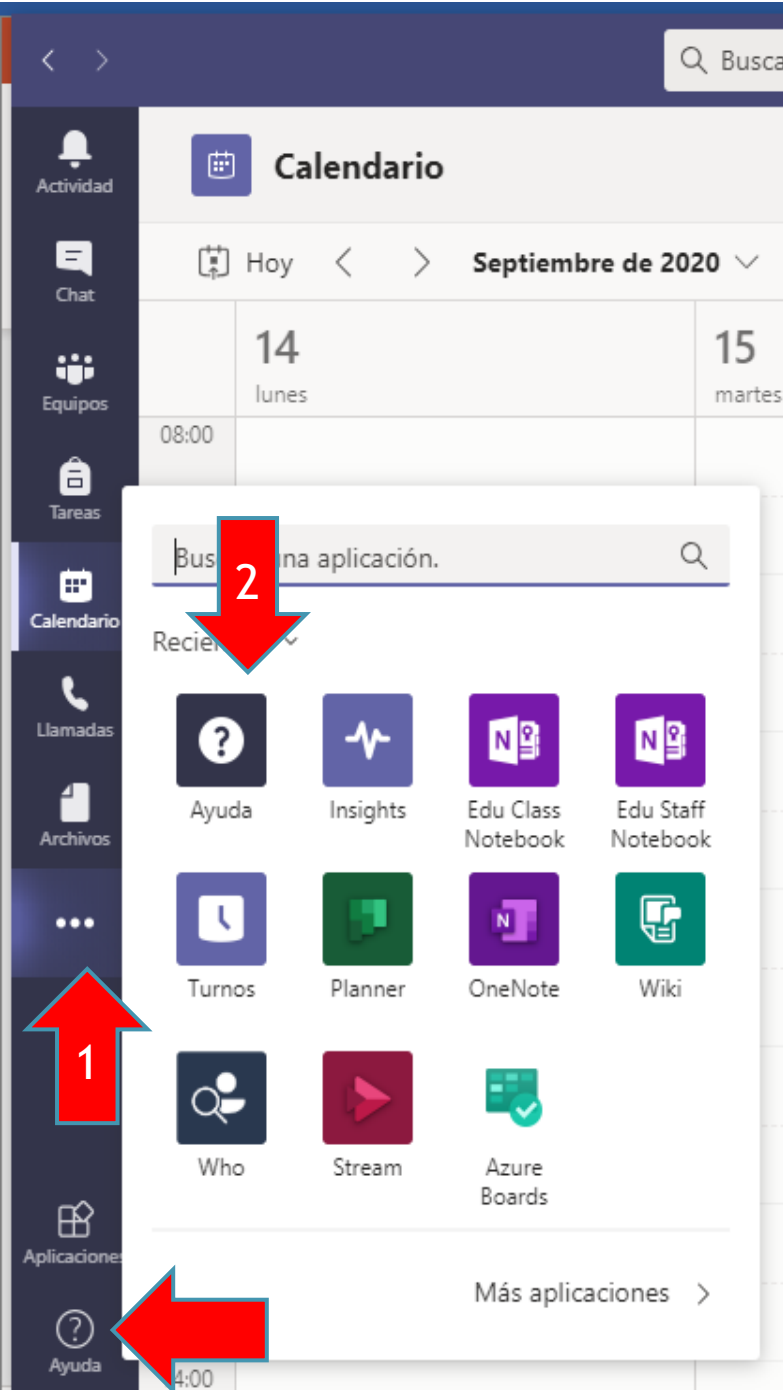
Busca

Actividad
Chat
Equipos
Tareas
Calendario
Llamadas
Archivos
...
Aplicaciones
Ayuda

Calendario

Hoy
Septiembre de 2020

14
lunes

15
martes

08:00

Bus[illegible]na aplicación.

2

Recie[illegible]

Ayuda
Insights
Edu Class Notebook
Edu Staff Notebook
Turnos
Planner
OneNote
Wiki
Who
Stream
Azure Boards

1

Más aplicaciones

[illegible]4:00